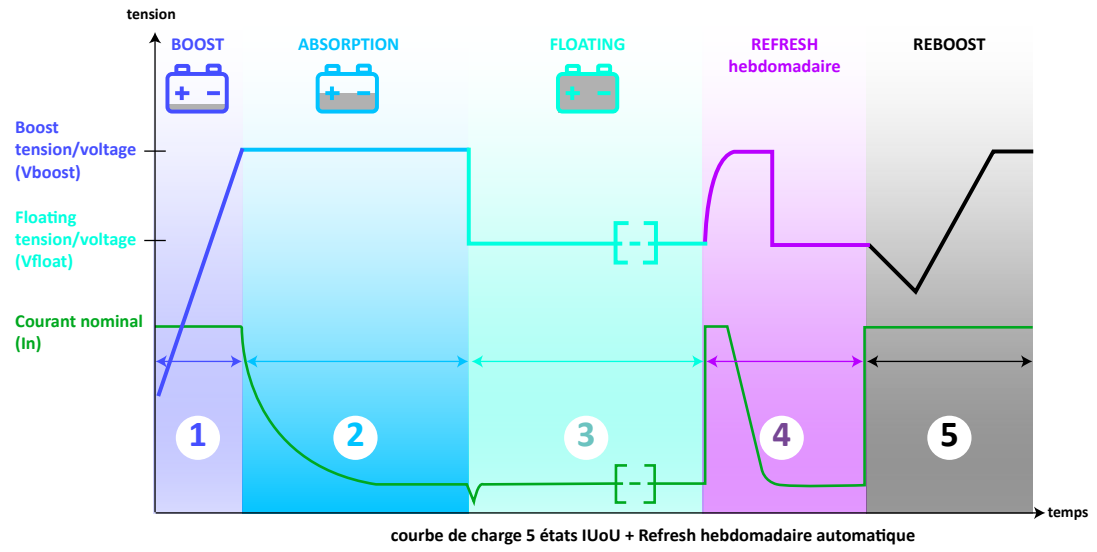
tension

BOOST

ABSORPTION

FLOATING

REFRESH hebdomadaire

REBOOST

+ -

+ -

+ -

Boost tension/voltage (Vboost)

Floating tension/voltage (Vfloat)

Courant nominal (In)

[-]

[-]

1

2

3

4

5

temps

courbe de charge 5 états IUoU + Refresh hebdomadaire automatique